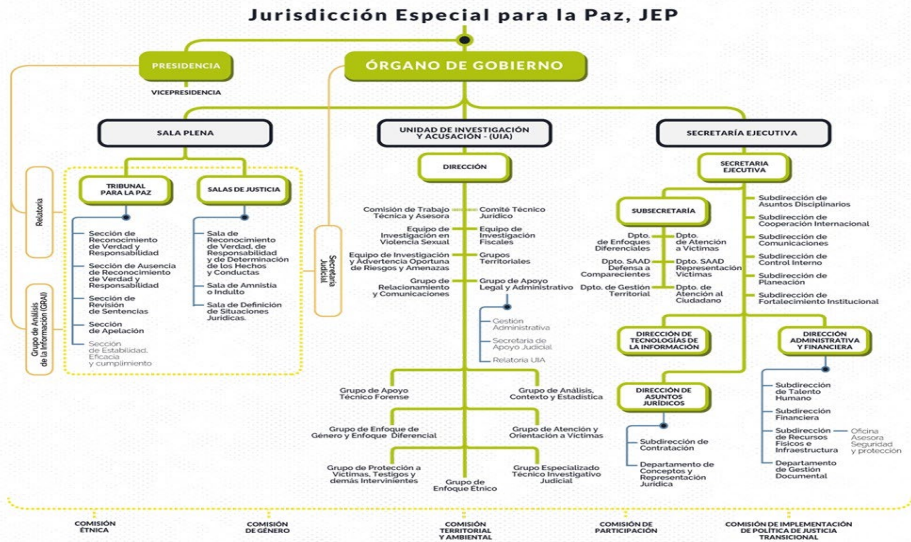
Jurisdicción Especial para la Paz, JEP

PRESIDENCIA

VICEPRESIDENCIA

ÓRGANO DE GOBIERNO

SALA PLENA

UNIDAD DE INVESTIGACIÓN Y ACUSACIÓN - (UIA)

SECRETARÍA EJECUTIVA

Relatoría

Grupo de Análisis de la Información (GRAI)

TRIBUNAL PARA LA PAZ

Sección de Reconocimiento de Verdad y Responsabilidad

Sección de Ausencia de Reconocimiento de Verdad y Responsabilidad

Sección de Revisión de Sentencias

Sección de Apelación

Sección de Estabilidad, Eficacia y cumplimiento

SALAS DE JUSTICIA

Sala de Reconocimiento de Verdad, de Responsabilidad y de Determinación de los Hechos y Conductas

Sala de Amnistía o Indulto

Sala de Definición de Situaciones Jurídicas

Secretaría Judicial

DIRECCIÓN

Comisión de Trabajo Técnica y Asesora

Equipo de Investigación en Violencia Sexual

Equipo de Investigación y Advertencia Oportuna de Riesgos y Amenazas

Grupo de Relacionamiento y Comunicaciones

Comité Técnico Jurídico

Equipo de Investigación Fiscales

Grupos Territoriales

Grupo de Apoyo Legal y Administrativo

Gestión Administrativa

Secretaría de Apoyo Judicial

Relatoría UIA

Grupo de Apoyo Técnico Forense

Grupo de Análisis, Contexto y Estadística

Grupo de Enfoque de Género y Enfoque Diferencial

Grupo de Atención y Orientación a Víctimas

Grupo de Protección a Víctimas, Testigos y demás Intervinientes

Grupo de Enfoque Étnico

Grupo Especializado Técnico Investigativo Judicial

SECRETARÍA EJECUTIVA

SUBSECRETARÍA

Dpto. de Enfoques Diferenciales

Dpto. SAAD Defensa a Comparecientes

Dpto. de Gestión Territorial

Dpto. de Atención a Víctimas

Dpto. SAAD Representación Víctimas

Dpto. de Atención al Ciudadano

Subdirección de Asuntos Disciplinarios

Subdirección de Cooperación Internacional

Subdirección de Comunicaciones

Subdirección de Control Interno

Subdirección de Planeación

Subdirección de Fortalecimiento Institucional

DIRECCIÓN DE TECNOLOGÍAS DE LA INFORMACIÓN

DIRECCIÓN ADMINISTRATIVA Y FINANCIERA

Subdirección de Talento Humano

Subdirección Financiera

Subdirección de Recursos Físicos e Infraestructura

Oficina Asesora Seguridad y protección

Departamento de Gestión Documental

DIRECCIÓN DE ASUNTOS JURÍDICOS

Subdirección de Contratación

Departamento de Conceptos y Representación Jurídica

COMISIÓN ÉTNICA

COMISIÓN DE GÉNERO

COMISIÓN TERRITORIAL Y AMBIENTAL

COMISIÓN DE PARTICIPACIÓN

COMISIÓN DE IMPLEMENTACIÓN DE POLÍTICA DE JUSTICIA TRANSICIONAL